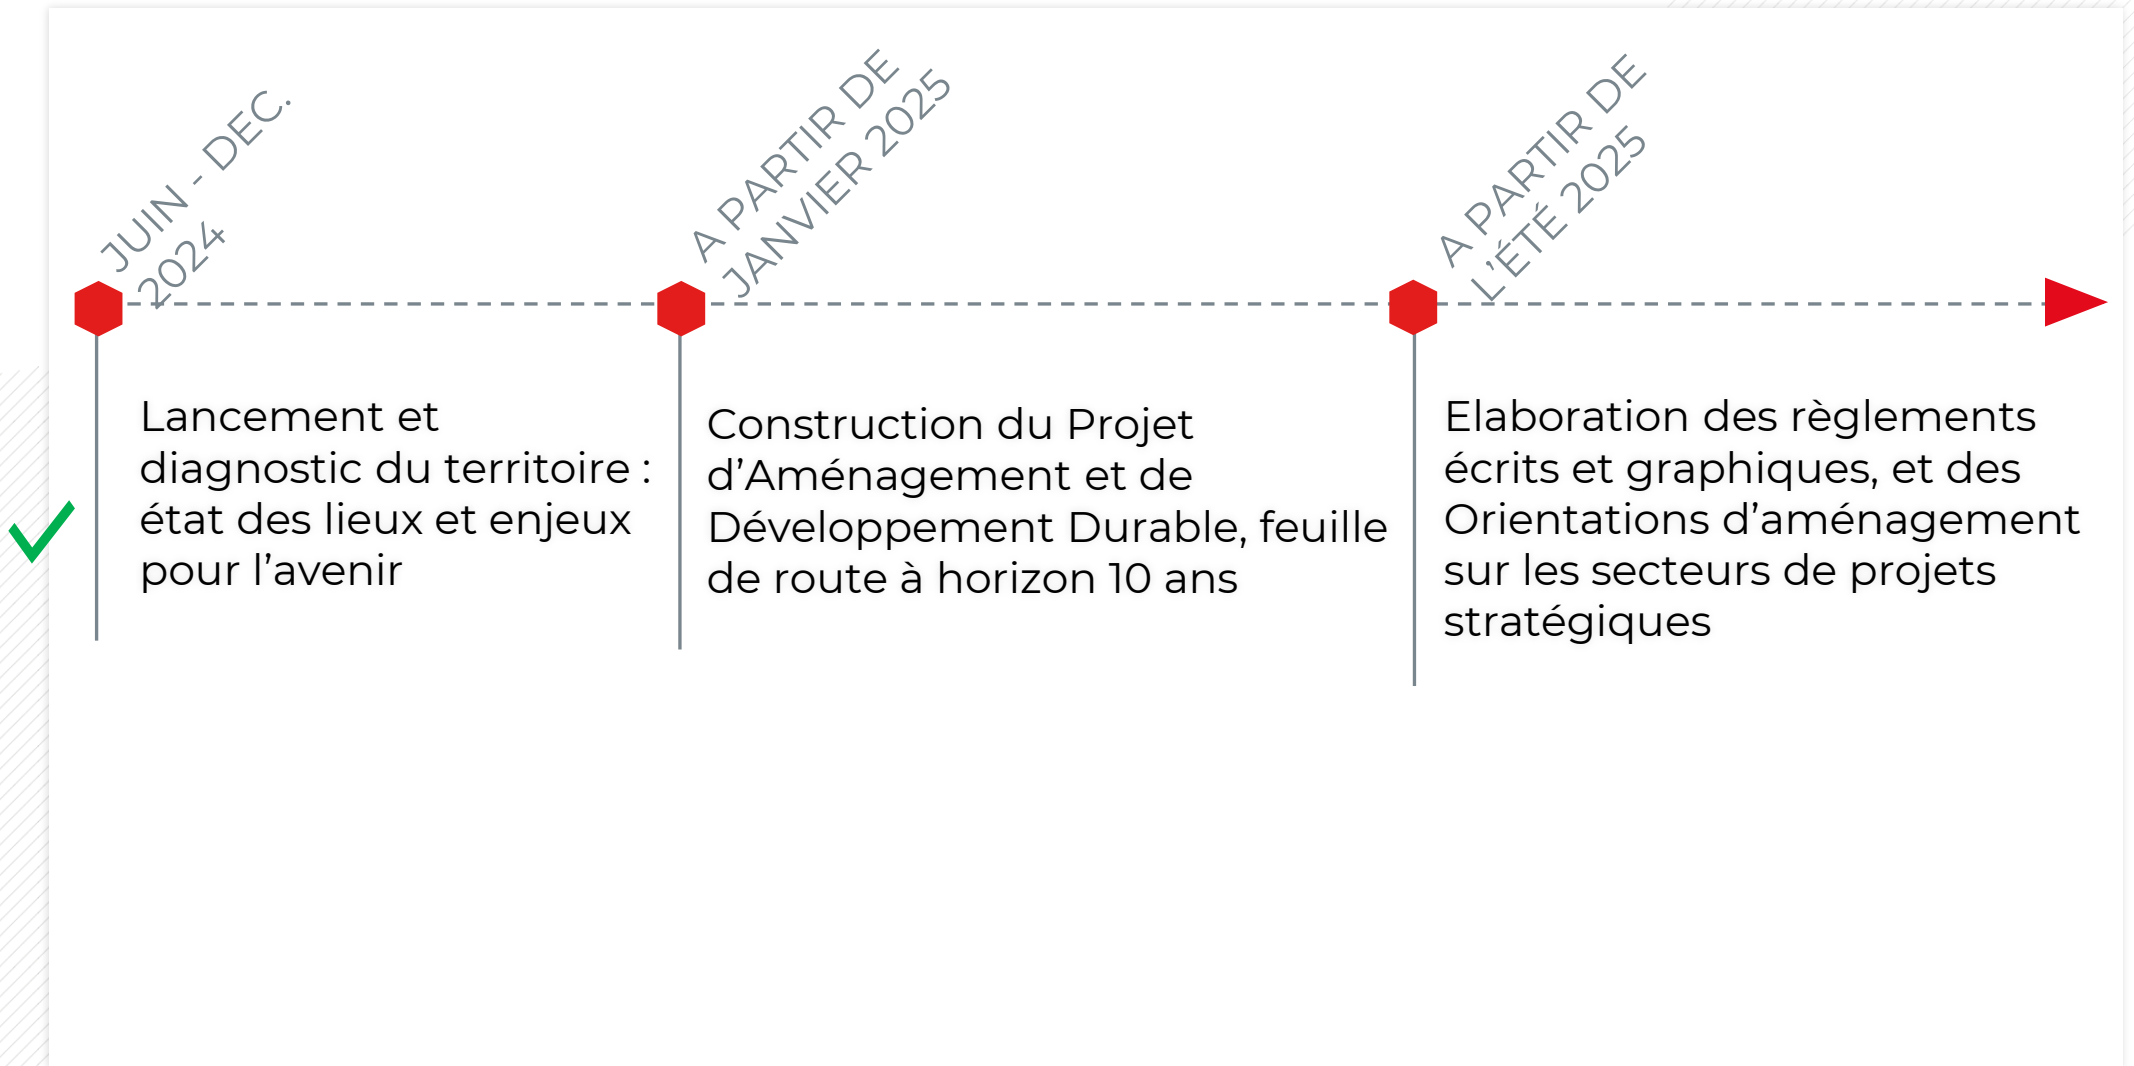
JUIN - DEC.
2024

Lancement et diagnostic du territoire : état des lieux et enjeux pour l'avenir

A PARTIR DE
JANVIER 2025

Construction du Projet d'Aménagement et de Développement Durable, feuille de route à horizon 10 ans

A PARTIR DE
L'ÉTÉ 2025

Elaboration des règlements écrits et graphiques, et des Orientations d'aménagement sur les secteurs de projets stratégiques